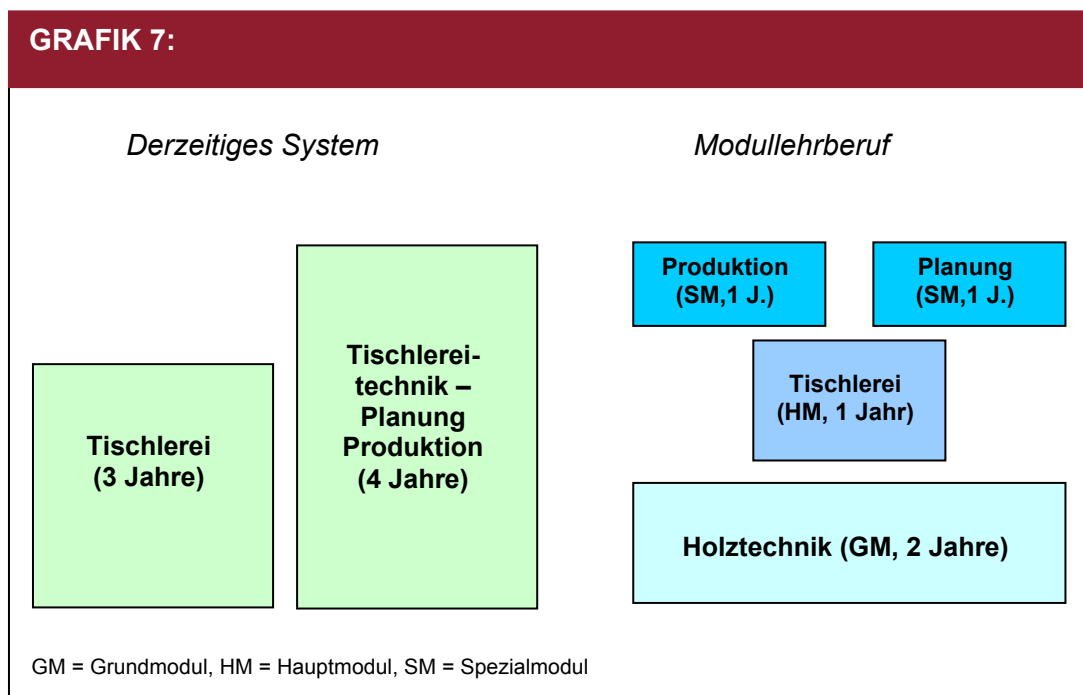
GRAFIK 7:

Derzeitiges System

Modullehrberuf

Tischlerei
(3 Jahre)

Tischlereitechnik –
Planung
Produktion
(4 Jahre)

Produktion
(SM,1 J.)

Planung
(SM,1 J.)

Tischlerei
(HM, 1 Jahr)

Holztechnik (GM, 2 Jahre)

GM = Grundmodul, HM = Hauptmodul, SM = Spezialmodul